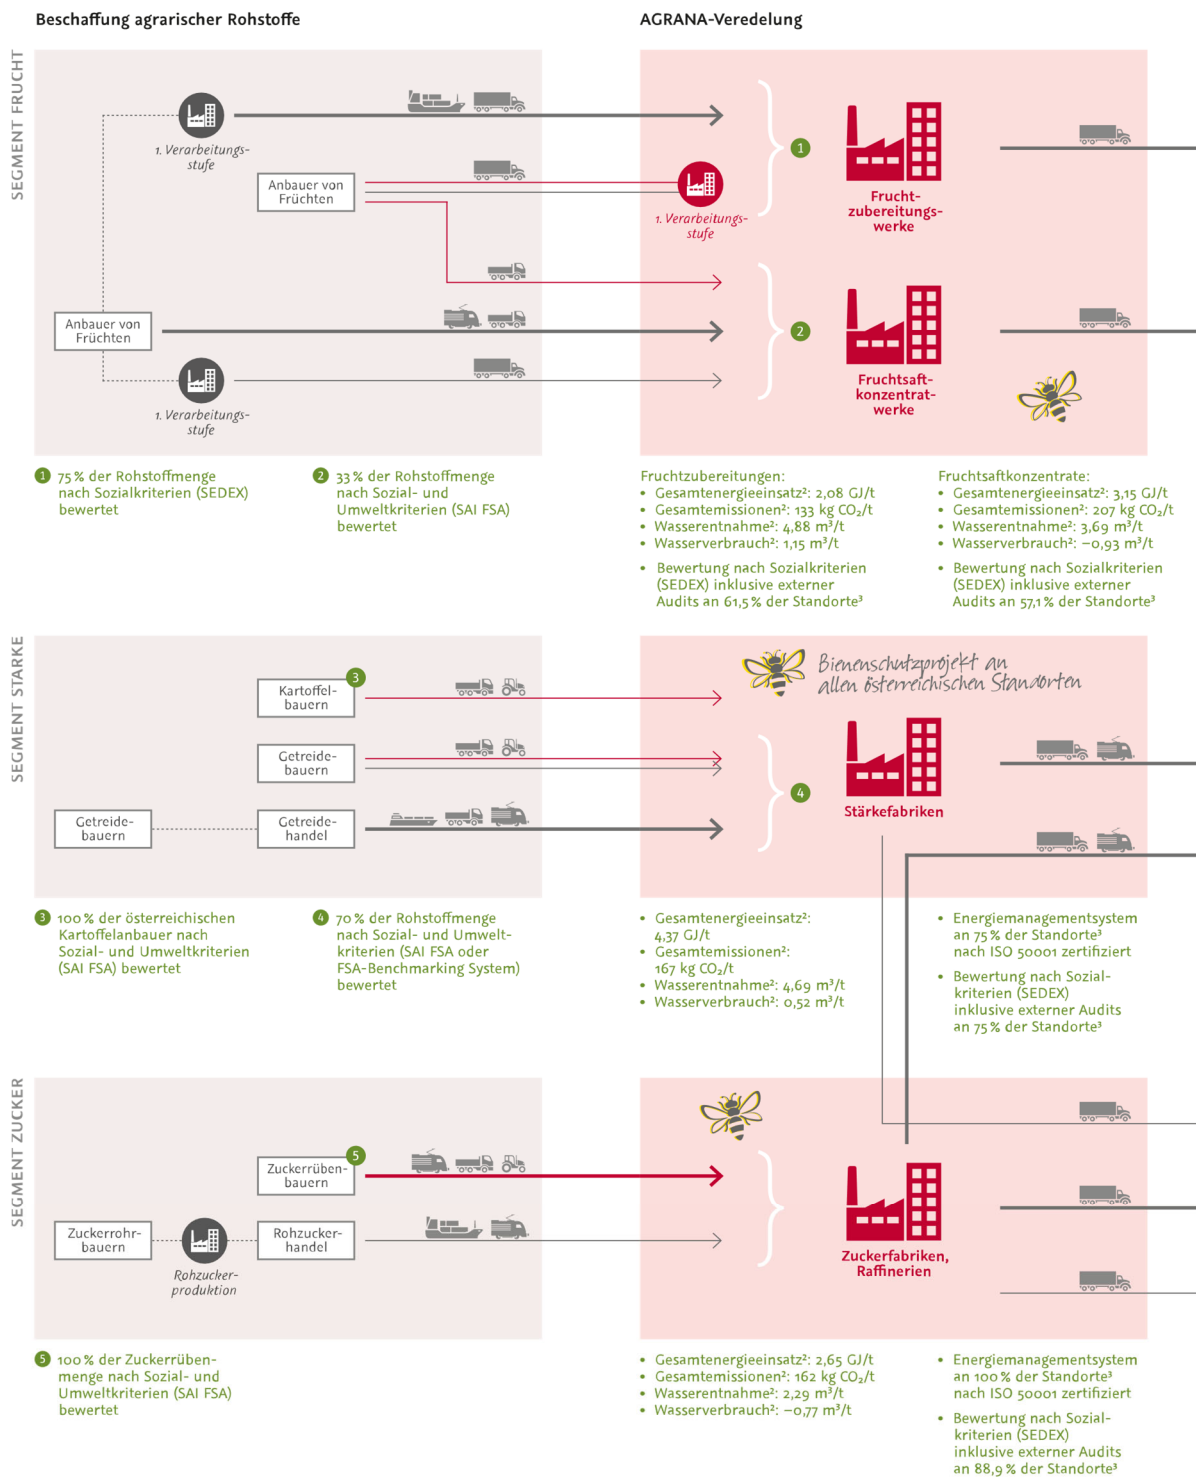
Beschaffung agrarischer Rohstoffe

AGRANA-Veredelung

SEGMENT FRUCHT

1. Verarbeitungsstufe

Anbauer von Früchten

1. Verarbeitungsstufe

Anbauer von Früchten

1. Verarbeitungsstufe

1

Fruchtzubereitungswerke

2

Fruchtsaftkonzentratwerke

1 75 % der Rohstoffmenge nach Sozialkriterien (SEDEX) bewertet

2 33 % der Rohstoffmenge nach Sozial- und Umweltkriterien (SAI FSA) bewertet

Fruchtzubereitungen:
• Gesamtenergieeinsatz²: 2,08 GJ/t
• Gesamtemissionen²: 133 kg $CO_2$/t
• Wasserentnahme²: 4,88 m³/t
• Wasserverbrauch²: 1,15 m³/t

• Bewertung nach Sozialkriterien (SEDEX) inklusive externer Audits an 61,5 % der Standorte³

Fruchtsaftkonzentrate:
• Gesamtenergieeinsatz²: 3,15 GJ/t
• Gesamtemissionen²: 207 kg $CO_2$/t
• Wasserentnahme²: 3,69 m³/t
• Wasserverbrauch²: −0,93 m³/t

• Bewertung nach Sozialkriterien (SEDEX) inklusive externer Audits an 57,1 % der Standorte³

SEGMENT STÄRKE

Kartoffelbauern 3

Getreidebauern

Getreidebauern

Getreidehandel

Bienenschutzprojekt an allen österreichischen Standorten

4

Stärkefabriken

3 100 % der österreichischen Kartoffelanbauer nach Sozial- und Umweltkriterien (SAI FSA) bewertet

4 70 % der Rohstoffmenge nach Sozial- und Umweltkriterien (SAI FSA oder FSA-Benchmarking System) bewertet

• Gesamtenergieeinsatz²: 4,37 GJ/t
• Gesamtemissionen²: 167 kg $CO_2$/t
• Wasserentnahme²: 4,69 m³/t
• Wasserverbrauch²: 0,52 m³/t

• Energiemanagementsystem an 75 % der Standorte³ nach ISO 50001 zertifiziert
• Bewertung nach Sozialkriterien (SEDEX) inklusive externer Audits an 75 % der Standorte³

SEGMENT ZUCKER

Zuckerrübenbauern 5

Zuckerrohrbauern

Rohzuckerproduktion

Rohzuckerhandel

Zuckerfabriken, Raffinerien

5 100 % der Zuckerrübenmenge nach Sozial- und Umweltkriterien (SAI FSA) bewertet

• Gesamtenergieeinsatz²: 2,65 GJ/t
• Gesamtemissionen²: 162 kg $CO_2$/t
• Wasserentnahme²: 2,29 m³/t
• Wasserverbrauch²: −0,77 m³/t

• Energiemanagementsystem an 100 % der Standorte³ nach ISO 50001 zertifiziert
• Bewertung nach Sozialkriterien (SEDEX) inklusive externer Audits an 88,9 % der Standorte³